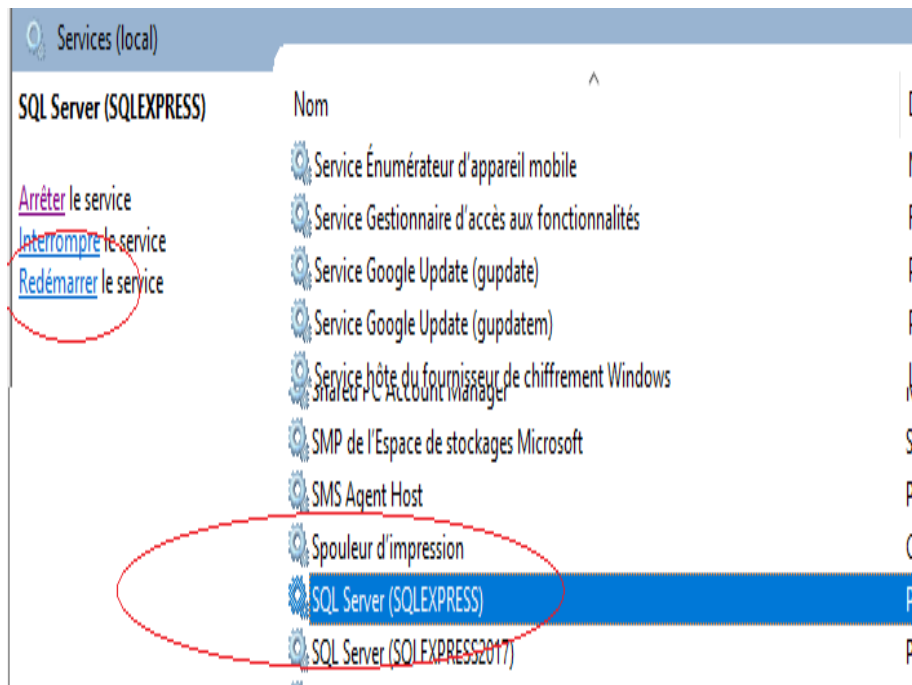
Services (local)

SQL Server (SQLEXPRESS)

Arrêter le service
Interrompre le service
Redémarrer le service

Nom

Service Énumérateur d'appareil mobile
Service Gestionnaire d'accès aux fonctionnalités
Service Google Update (gupdate)
Service Google Update (gupdatem)
Service hôte du fournisseur de chiffrement Windows
Shared PC Account Manager
SMP de l'Espace de stockages Microsoft
SMS Agent Host
Spouleur d'impression
SQL Server (SQLEXPRESS)
SQL Server (SQLEXPRESS2017)